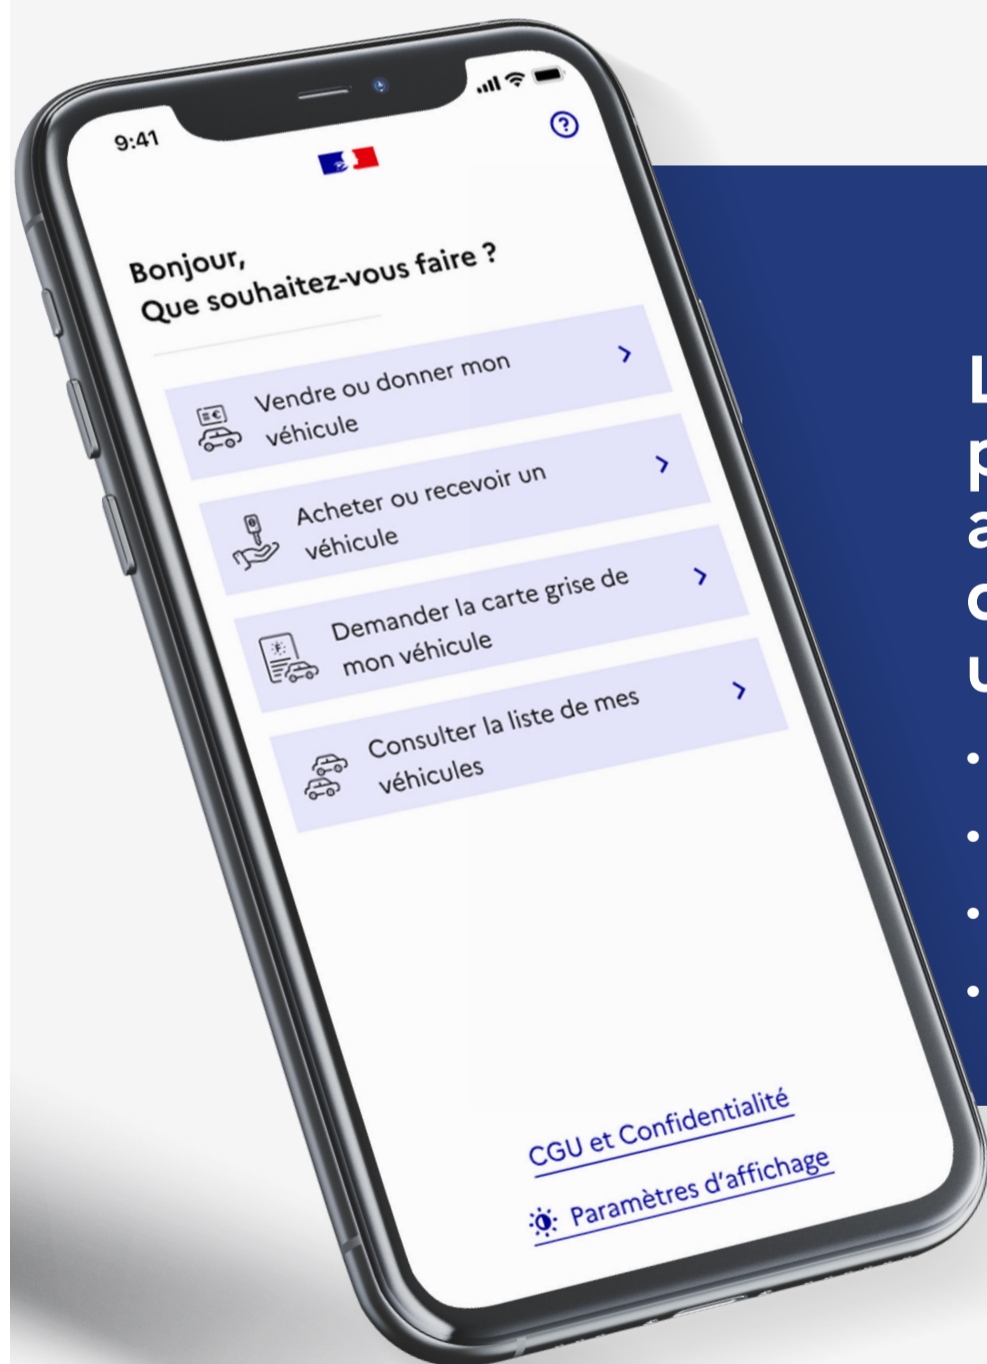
9:41

Bonjour,
Que souhaitez-vous faire ?

Vendre ou donner mon véhicule

Acheter ou recevoir un véhicule

Demander la carte grise de mon véhicule

Consulter la liste de mes véhicules

CGU et Confidentialité

Paramètres d'affichage

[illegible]